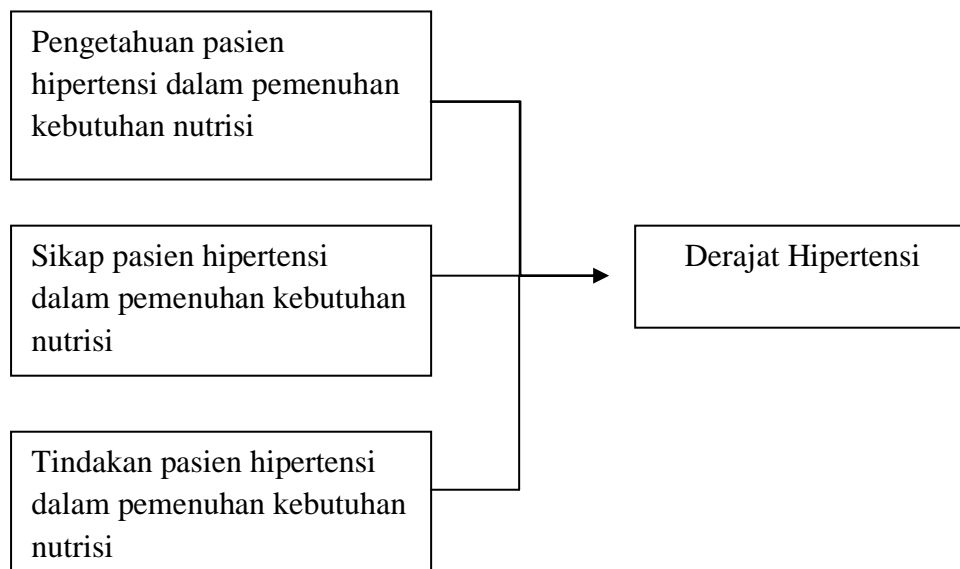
Pengetahuan pasien hipertensi dalam pemenuhan kebutuhan nutrisi

Sikap pasien hipertensi dalam pemenuhan kebutuhan nutrisi

Tindakan pasien hipertensi dalam pemenuhan kebutuhan nutrisi

Derajat Hipertensi